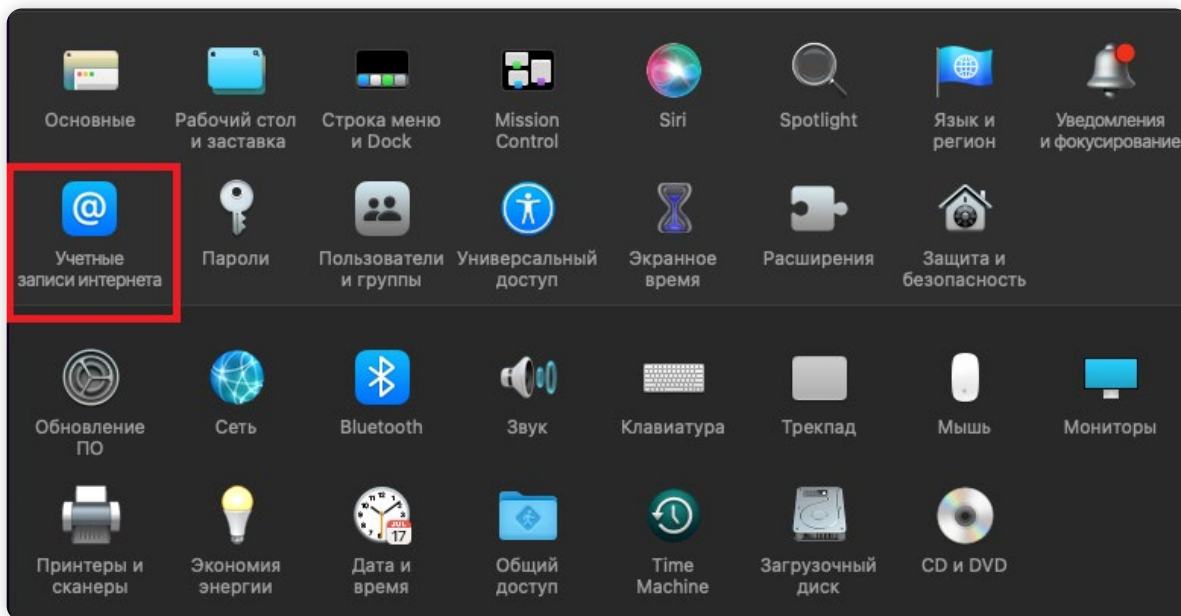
Основные

Рабочий стол и заставка

Строка меню и Dock

Mission Control

Siri

Spotlight

Язык и регион

Уведомления и фокусирование

Учетные записи интернета

Пароли

Пользователи и группы

Универсальный доступ

Экранное время

Расширения

Защита и безопасность

Обновление ПО

Сеть

Bluetooth

Звук

Клавиатура

Трекпад

Мышь

Мониторы

Принтеры и сканеры

Экономия энергии

JUL 17

Дата и время

Общий доступ

Time Machine

Загрузочный диск

CD и DVD